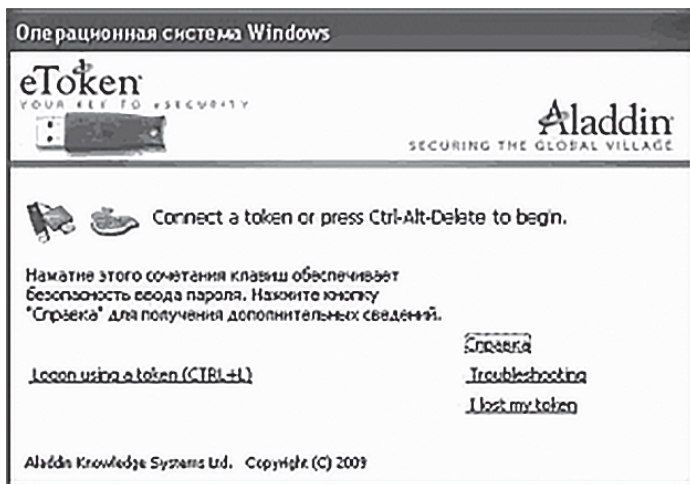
Операционная система Windows

eToken
YOUR KEY TO eSECURITY

Aladdin
SECURING THE GLOBAL VILLAGE

Connect a token or press Ctrl-Alt-Delete to begin.

Нажатие этого сочетания клавиш обеспечивает безопасность ввода пароля. Нажмите кнопку "Справка" для получения дополнительных сведений.

Справка

Logon using a token (CTRL+L)

Troubleshooting

I lost my token

Aladdin Knowledge Systems Ltd. Copyright (C) 2009